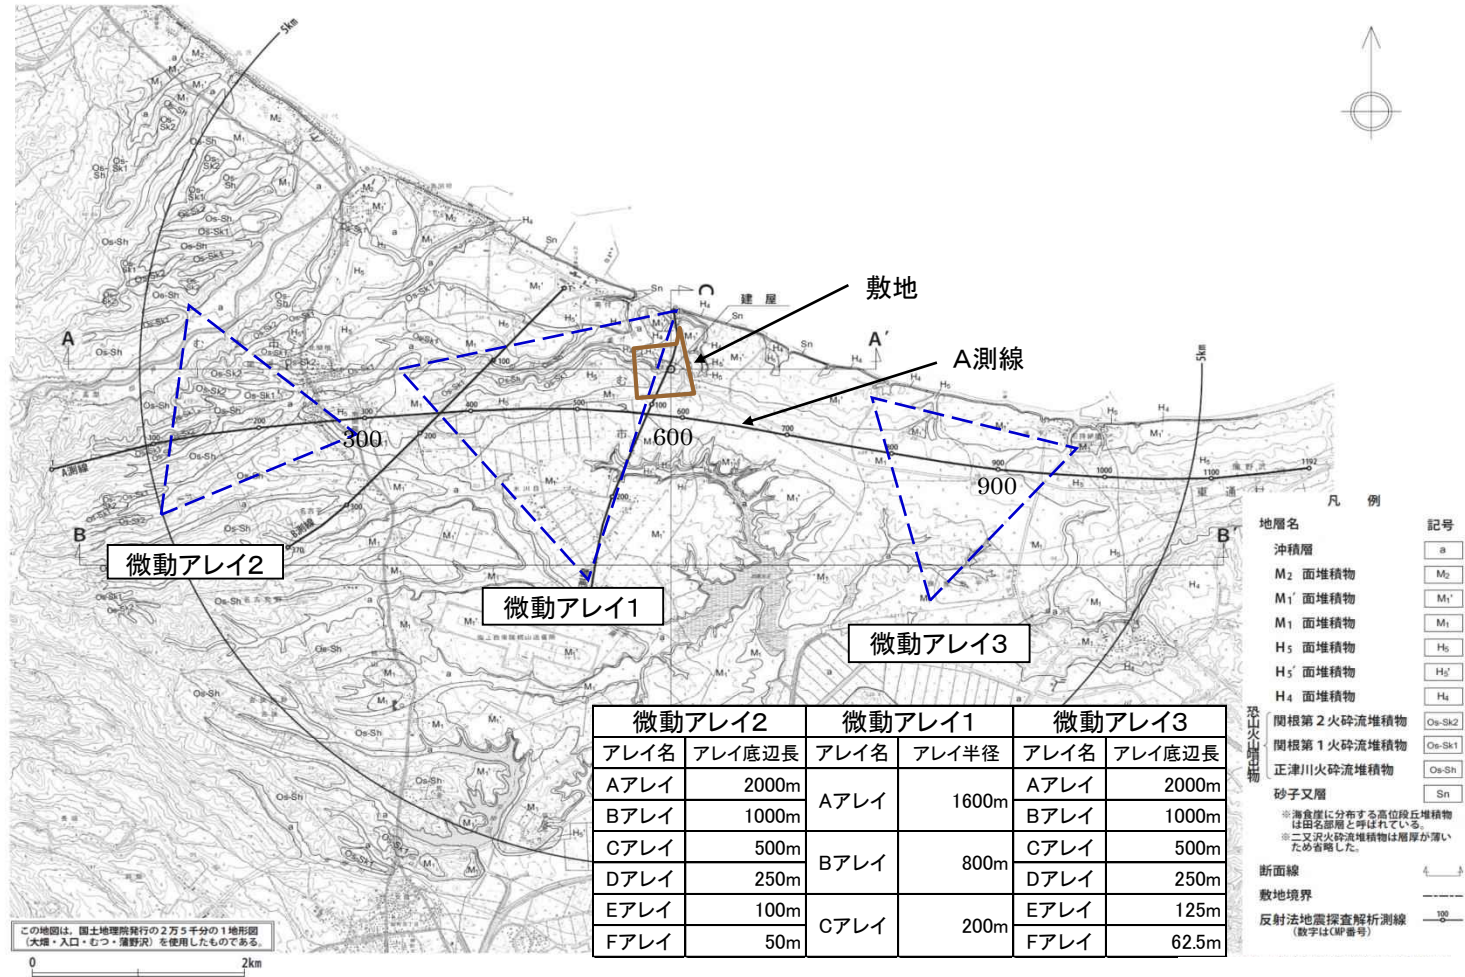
敷地

A測線

300

600

900

A

A′

B

B

微動アレイ2

微動アレイ1

微動アレイ3

| 微動アレイ2 | | 微動アレイ1 | | 微動アレイ3 | |
|---|---|---|---|---|---|
| アレイ名 | アレイ底辺長 | アレイ名 | アレイ半径 | アレイ名 | アレイ底辺長 |
| Aアレイ | 2000m | Aアレイ | 1600m | Aアレイ | 2000m |
| Bアレイ | 1000m | | | Bアレイ | 1000m |
| Cアレイ | 500m | Bアレイ | 800m | Cアレイ | 500m |
| Dアレイ | 250m | | | Dアレイ | 250m |
| Eアレイ | 100m | Cアレイ | 200m | Eアレイ | 125m |
| Fアレイ | 50m | | | Fアレイ | 62.5m |

凡 例

| 地層名 | 記号 |
|---|---|
| 沖積層 | a |
| $M_2$ 面堆積物 | $M_2$ |
| $M_1'$ 面堆積物 | $M_1'$ |
| $M_1$ 面堆積物 | $M_1$ |
| $H_5$ 面堆積物 | $H_5$ |
| $H_5'$ 面堆積物 | $H_5'$ |
| $H_4$ 面堆積物 | $H_4$ |
| 恐山火山噴出物 関根第2火砕流堆積物 | Os-Sk2 |
| 恐山火山噴出物 関根第1火砕流堆積物 | Os-Sk1 |
| 恐山火山噴出物 正津川火砕流堆積物 | Os-Sh |
| 砂子又層 | Sn |

※海食崖に分布する高位段丘堆積物は田名部層と呼ばれている。
※二又沢火砕流堆積物は層厚が薄いため省略した。

断面線

敷地境界

反射法地震探査解析測線（数字はCMP番号）

この地図は、国土地理院発行の2万5千分の1地形図（大畑・入口・むつ・蒲野沢）を使用したものである。

0 2km

5km

5km

建 屋